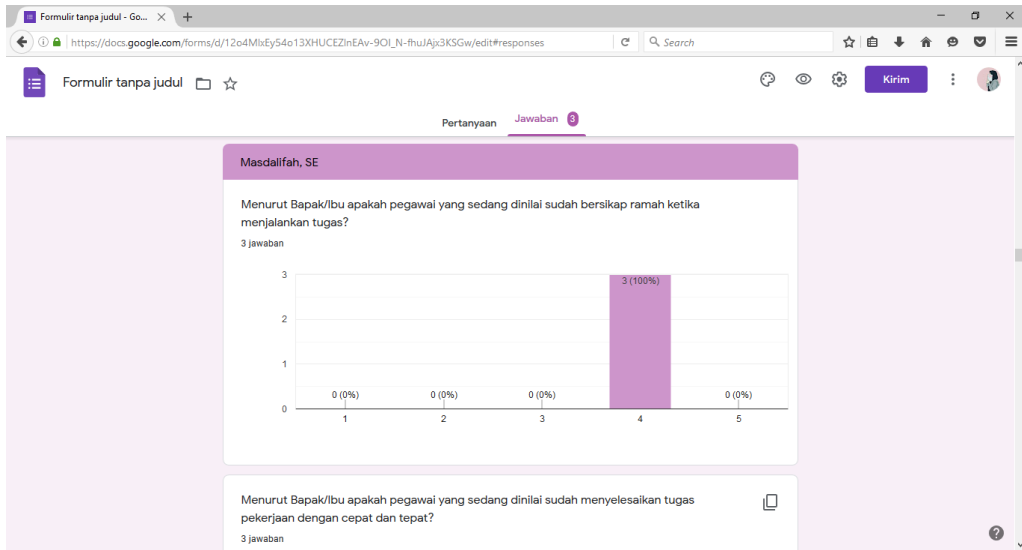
Formulir tanpa judul - Go...

https://docs.google.com/forms/d/12o4MlxEy54o13XHUCEZlnEAv-9OI_N-fhuJAjx3KSGw/edit#responses

Search

Formulir tanpa judul

Kirim

Pertanyaan

Jawaban 3

Masdalifah, SE

Menurut Bapak/Ibu apakah pegawai yang sedang dinilai sudah bersikap ramah ketika menjalankan tugas?

3 jawaban

| | 1 | 2 | 3 | 4 | 5 |
|---|---|---|---|---|---|
| | 0 (0%) | 0 (0%) | 0 (0%) | 3 (100%) | 0 (0%) |

3
2
1
0

Menurut Bapak/Ibu apakah pegawai yang sedang dinilai sudah menyelesaikan tugas pekerjaan dengan cepat dan tepat?

3 jawaban

?